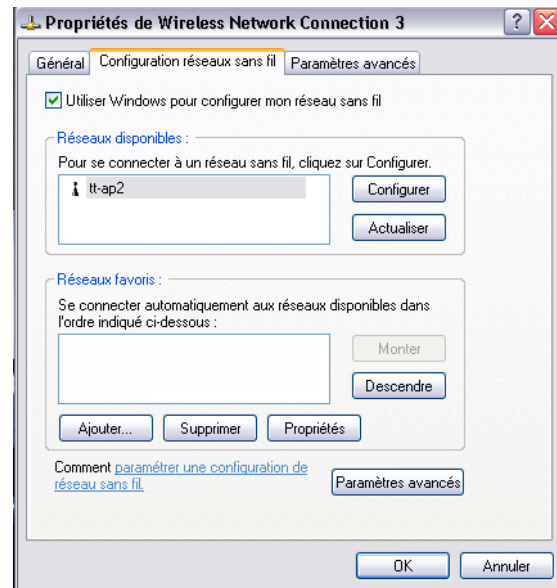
Propriétés de Wireless Network Connection 3

?

Général | Configuration réseaux sans fil | Paramètres avancés

Utiliser Windows pour configurer mon réseau sans fil

Réseaux disponibles :

Pour se connecter à un réseau sans fil, cliquez sur Configurer.

tt-ap2

Configurer

Actualiser

Réseaux favoris :

Se connecter automatiquement aux réseaux disponibles dans l'ordre indiqué ci-dessous :

Monter

Descendre

Ajouter... | Supprimer | Propriétés

Comment paramétrer une configuration de réseau sans fil.

Paramètres avancés

OK | Annuler